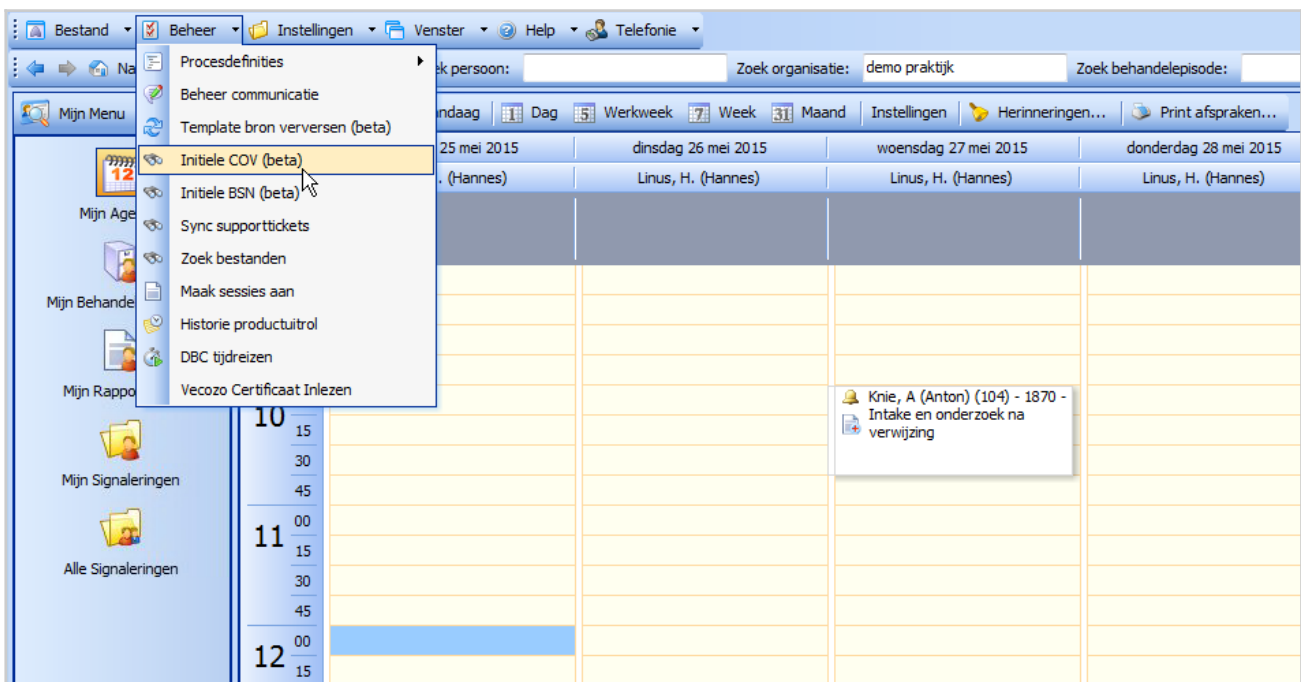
Bestand Beheer Instellingen Venster Help Telefonie

Na ek persoon: Zoek organisatie: demo praktijk Zoek behandelepisode:

Mijn Menu ndaag Dag Werkweek Week Maand Instellingen Herinneringen... Print afspraken...

Procesdefinities
Beheer communicatie
Template bron verversen (beta)
Initiele COV (beta)
Initiele BSN (beta)
Sync supporttickets
Zoek bestanden
Maak sessies aan
Historie productuitrol
DBC tijdreizen
Vecozo Certificaat Inlezen

12

Mijn Age

Mijn Behande

Mijn Rappo

Mijn Signaleringen

Alle Signaleringen

25 mei 2015 | dinsdag 26 mei 2015 | woensdag 27 mei 2015 | donderdag 28 mei 2015

. (Hannes) | Linus, H. (Hannes) | Linus, H. (Hannes) | Linus, H. (Hannes)

10 15 30 45
11 00 15 30 45
12 00 15

Knie, A (Anton) (104) - 1870 - Intake en onderzoek na verwijzing